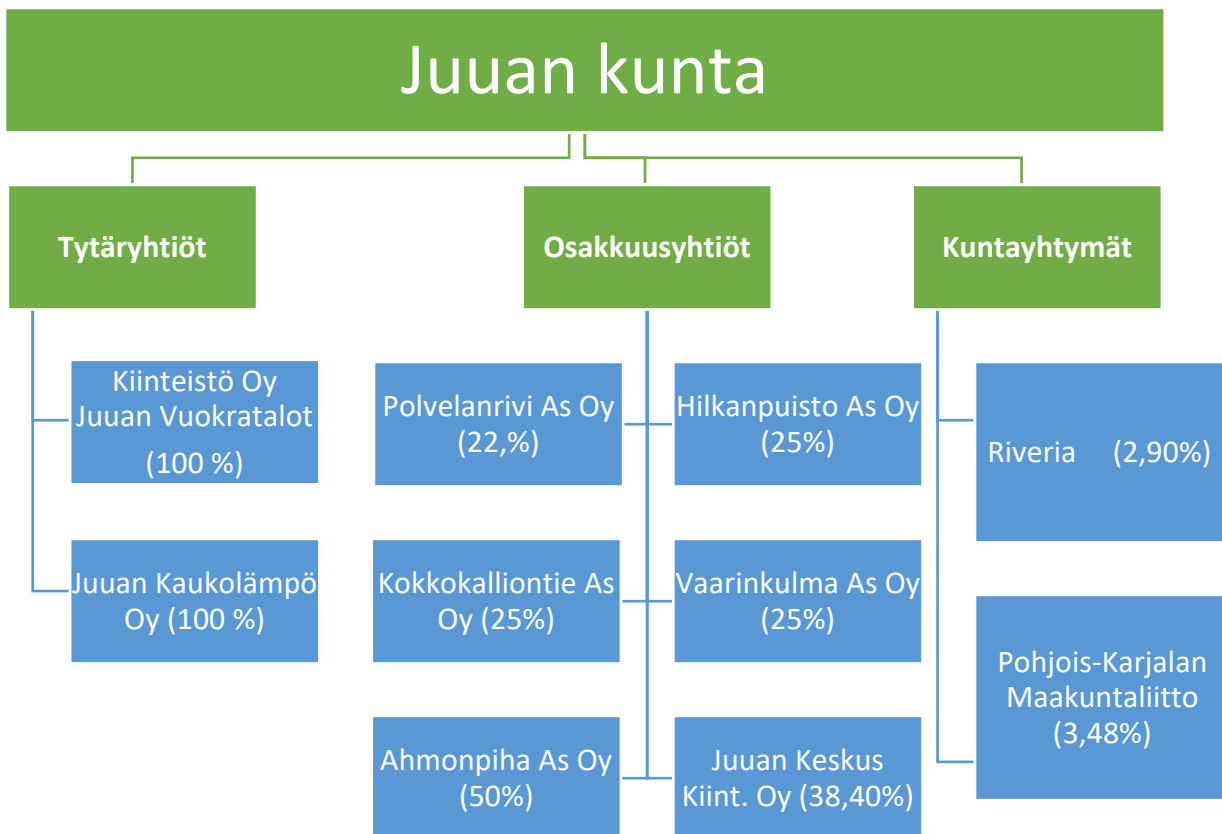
Juuan kunta

Tytäryhtiöt

Kiinteistö Oy Juuan Vuokratalot (100 %)

Juuan Kaukolämpö Oy (100 %)

Osakkuusyhtiöt

Polvelanrivi As Oy (22,%)

Hilkanpuisto As Oy (25%)

Kokkokalliontie As Oy (25%)

Vaarinkulma As Oy (25%)

Ahmonpiha As Oy (50%)

Juuan Keskus Kiint. Oy (38,40%)

Kuntayhtymät

Riveria (2,90%)

Pohjois-Karjalan Maakuntaliitto (3,48%)